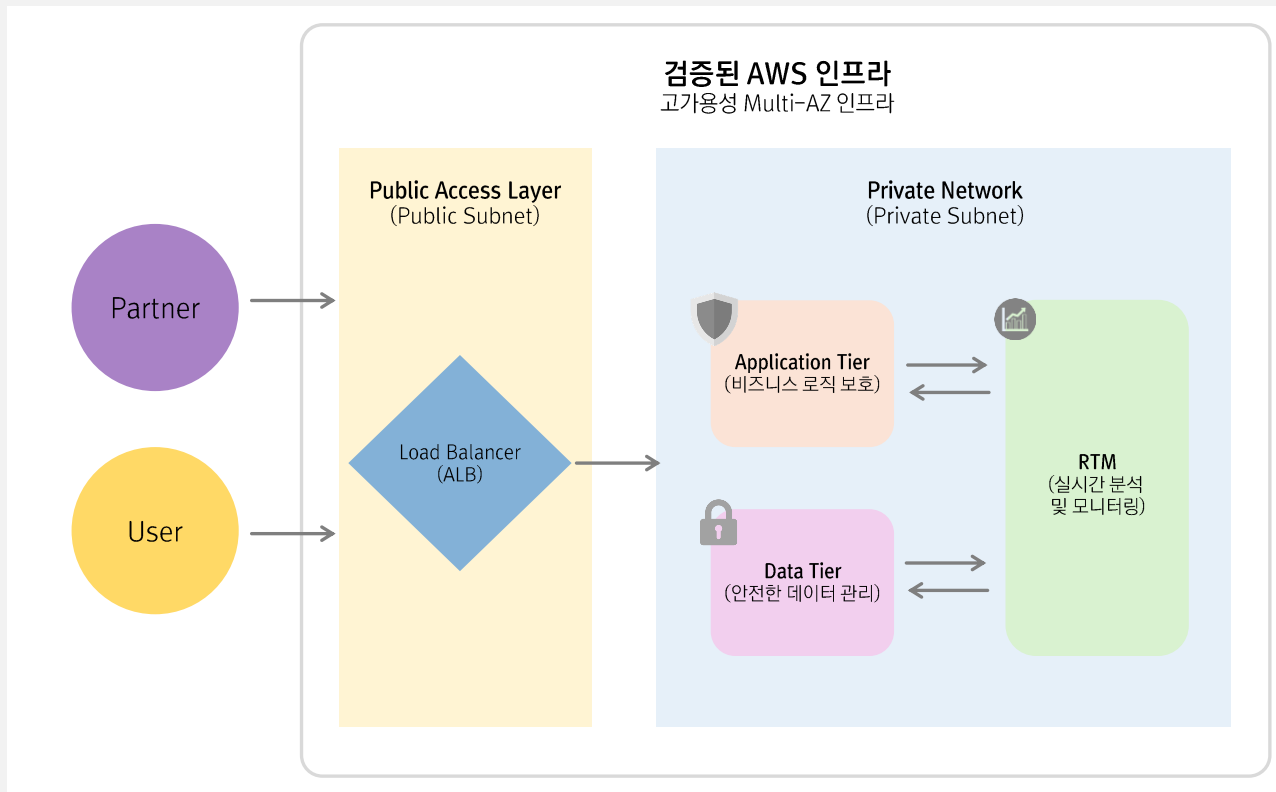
검증된 AWS 인프라
고가용성 Multi-AZ 인프라

Partner

User

Public Access Layer
(Public Subnet)

Load Balancer
(ALB)

Private Network
(Private Subnet)

Application Tier
(비즈니스 로직 보호)

Data Tier
(안전한 데이터 관리)

RTM
(실시간 분석
및 모니터링)